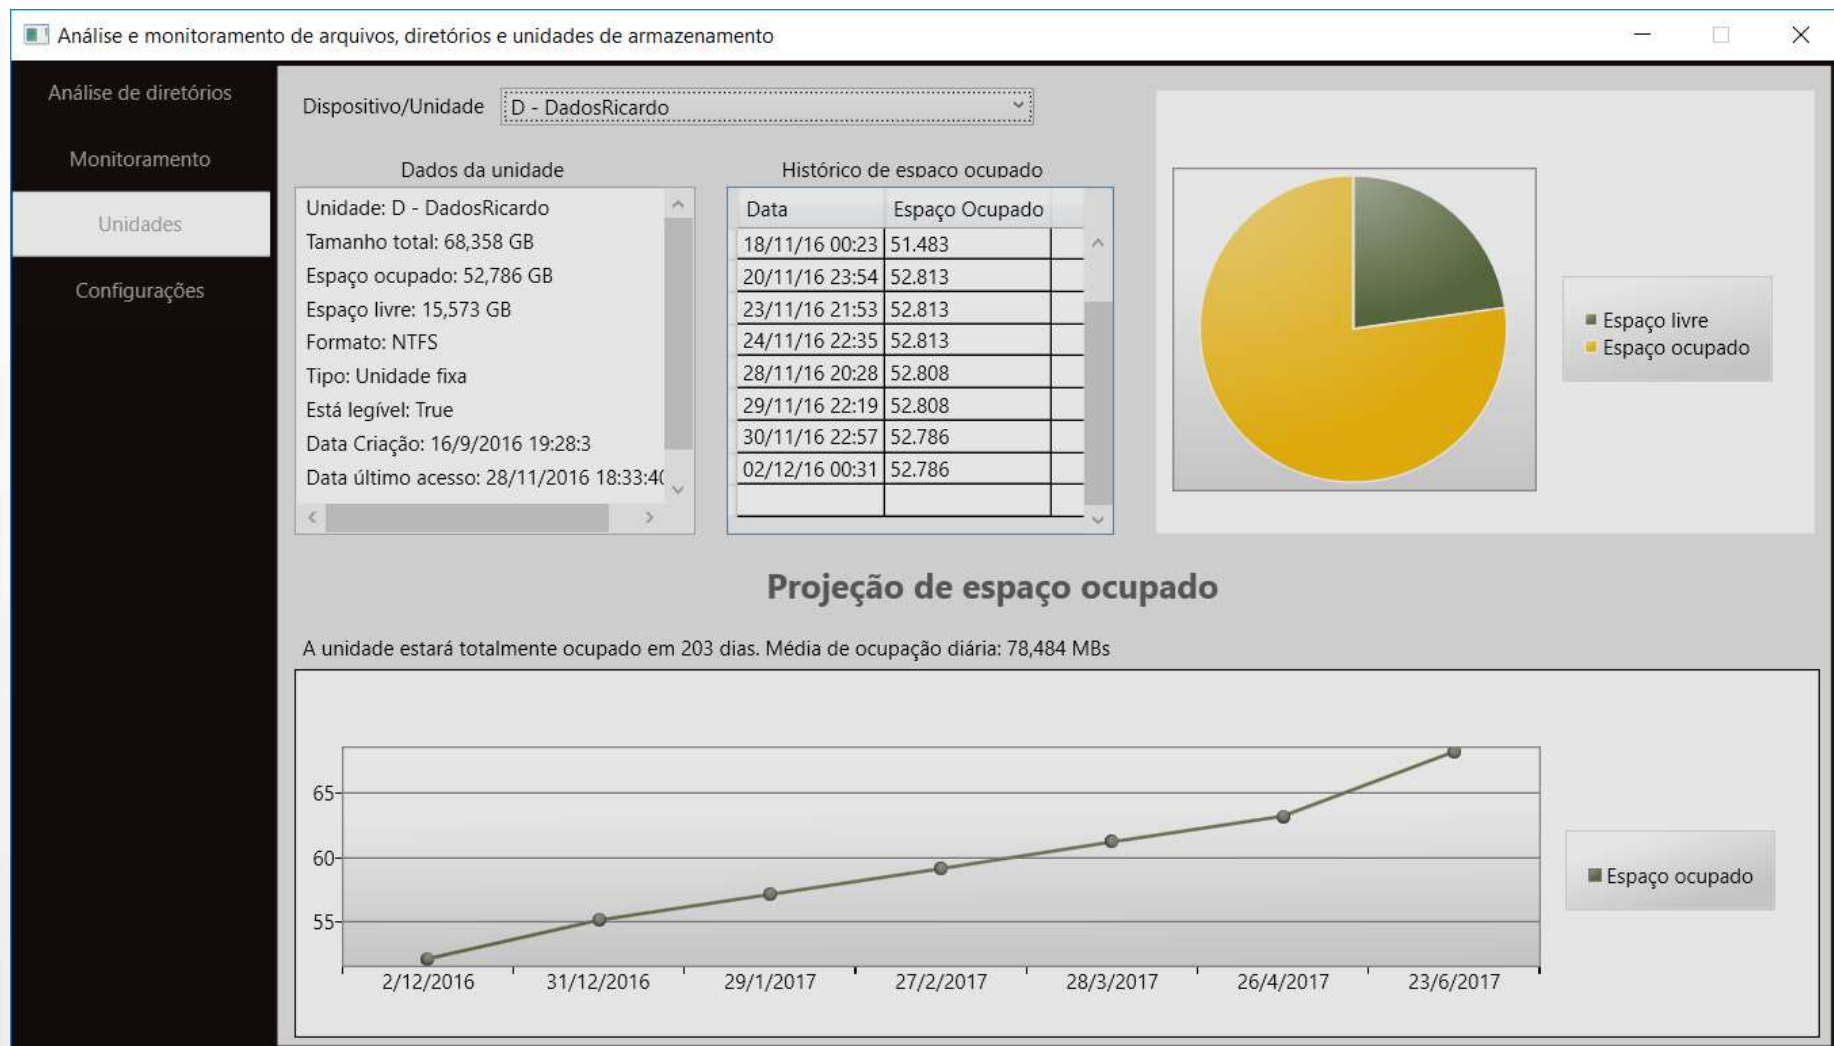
Análise e monitoramento de arquivos, diretórios e unidades de armazenamento

Análise de diretórios
Monitoramento
Unidades
Configurações

Dispositivo/Unidade D - DadosRicardo

Dados da unidade

Unidade: D - DadosRicardo
Tamanho total: 68,358 GB
Espaço ocupado: 52,786 GB
Espaço livre: 15,573 GB
Formato: NTFS
Tipo: Unidade fixa
Está legível: True
Data Criação: 16/9/2016 19:28:3
Data último acesso: 28/11/2016 18:33:4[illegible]

Histórico de espaço ocupado

| Data | Espaço Ocupado |
|---|---|
| 18/11/16 00:23 | 51.483 |
| 20/11/16 23:54 | 52.813 |
| 23/11/16 21:53 | 52.813 |
| 24/11/16 22:35 | 52.813 |
| 28/11/16 20:28 | 52.808 |
| 29/11/16 22:19 | 52.808 |
| 30/11/16 22:57 | 52.786 |
| 02/12/16 00:31 | 52.786 |

Espaço livre
Espaço ocupado

Projeção de espaço ocupado

A unidade estará totalmente ocupado em 203 dias. Média de ocupação diária: 78,484 MBs

65
60
55
2/12/2016
31/12/2016
29/1/2017
27/2/2017
28/3/2017
26/4/2017
23/6/2017

Espaço ocupado